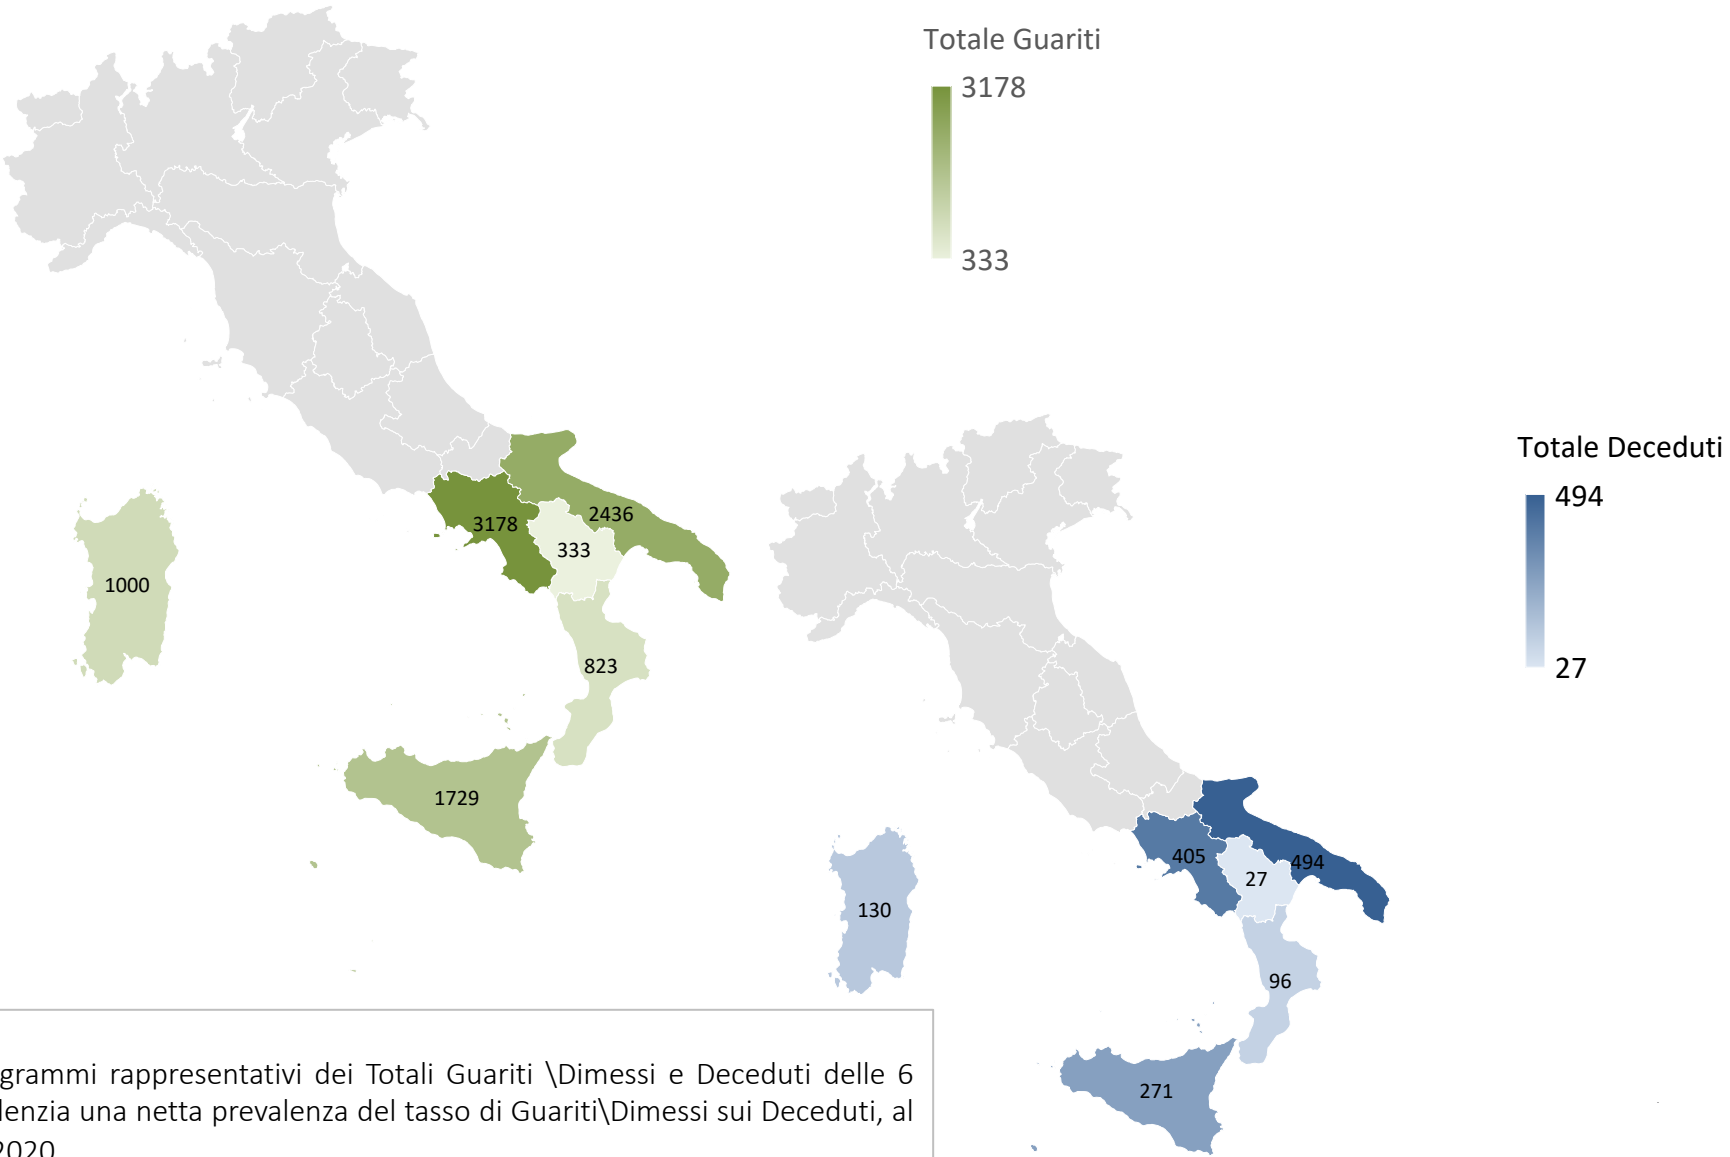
Totale Guariti

3178

333

3178

2436

333

1000

823

1729

Totale Deceduti

494

27

405

494

27

130

96

271

grammi rappresentativi dei Totali Guariti \Dimessi e Deceduti delle 6 lenzia una netta prevalenza del tasso di Guariti\Dimessi sui Deceduti, al 2020